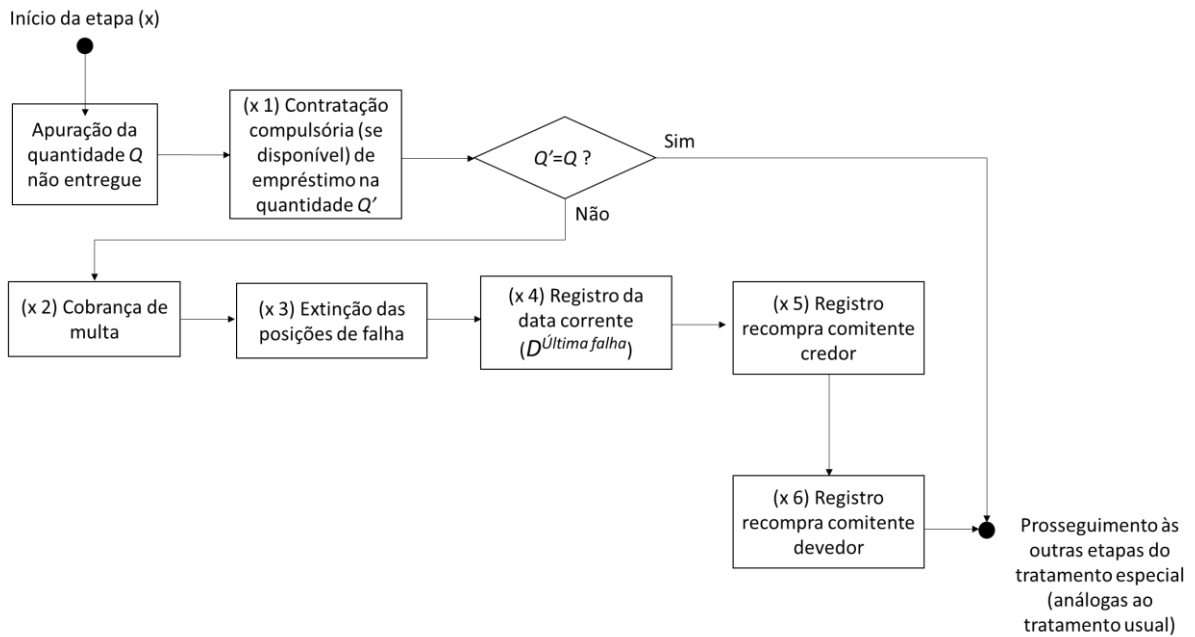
Início da etapa (x)

Apuração da quantidade $Q$ não entregue

(x 1) Contratação compulsória (se disponível) de empréstimo na quantidade $Q'$

$Q'=Q$ ?

Sim

Não

(x 2) Cobrança de multa

(x 3) Extinção das posições de falha

(x 4) Registro da data corrente ($D^{Última\ falha}$)

(x 5) Registro recompra comitente credor

(x 6) Registro recompra comitente devedor

Prosseguimento às outras etapas do tratamento especial (análogas ao tratamento usual)